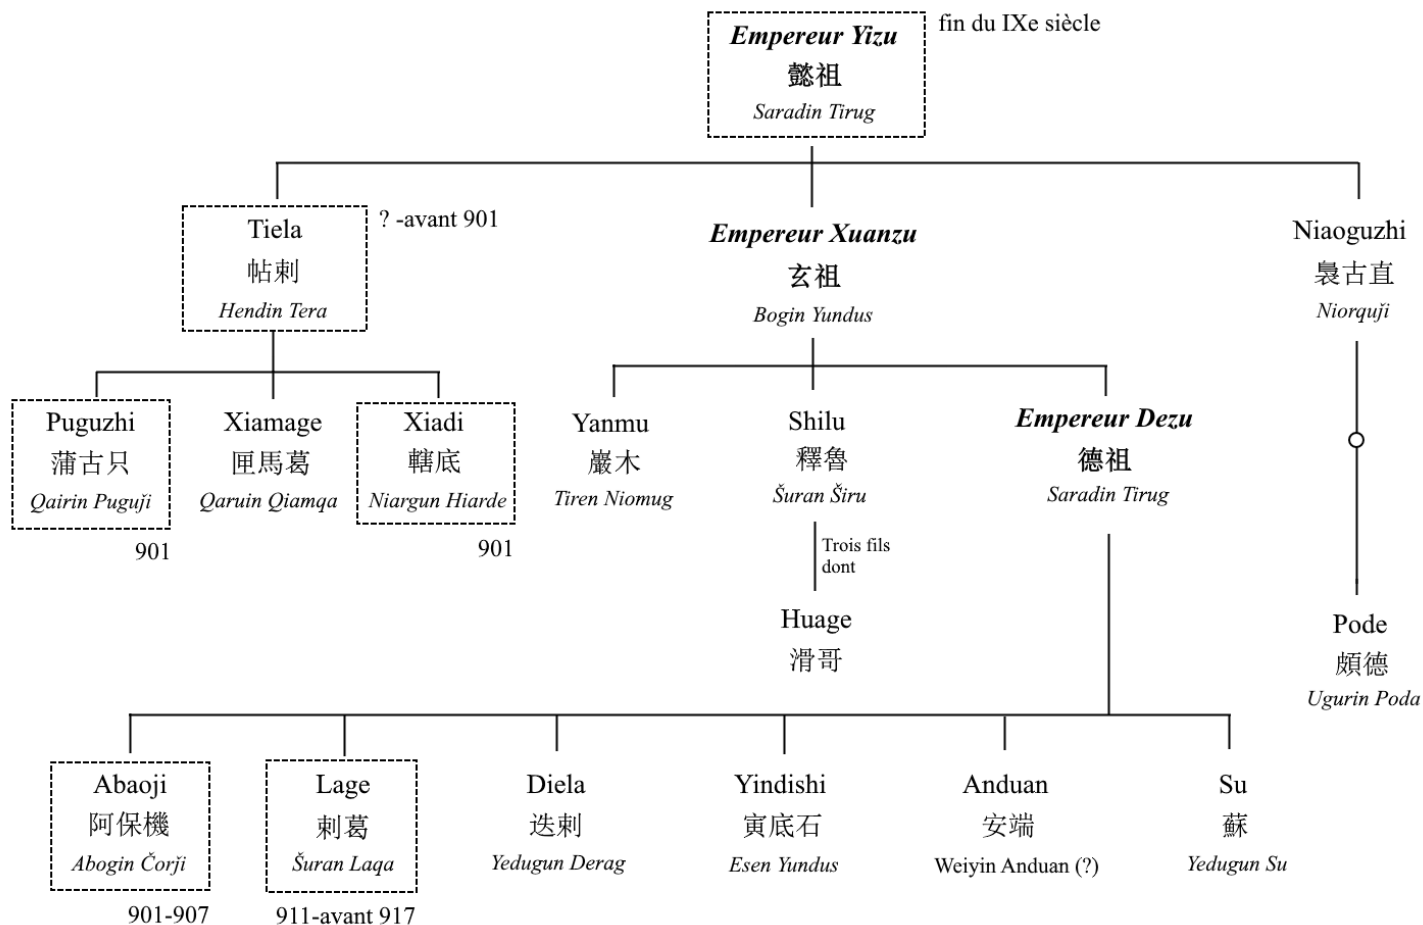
Empereur Yizu
懿祖
Saradin Tirug
fin du IXe siècle

Tiela
帖剌
Hendin Tera
? -avant 901

Empereur Xuanzu
玄祖
Bogin Yundus

Niaoguzhi
褭古直
Niorquǰi

Puguzhi
蒲古只
Qairin Puguǰi
901

Xiamage
匣馬葛
Qaruin Qiamqa

Xiadi
轄底
Niargun Hiarde
901

Yanmu
巖木
Tiren Niomug

Shilu
釋魯
Šuran Širu

Trois fils dont

Huage
滑哥

Empereur Dezu
德祖
Saradin Tirug

Pode
頗德
Ugurin Poda

Abaoji
阿保機
Abogin Čorji
901-907

Lage
剌葛
Šuran Laqa
911-avant 917

Diela
迭剌
Yedugun Derag

Yindishi
寅底石
Esen Yundus

Anduan
安端
Weiyin Anduan (?)

Su
蘇
Yedugun Su